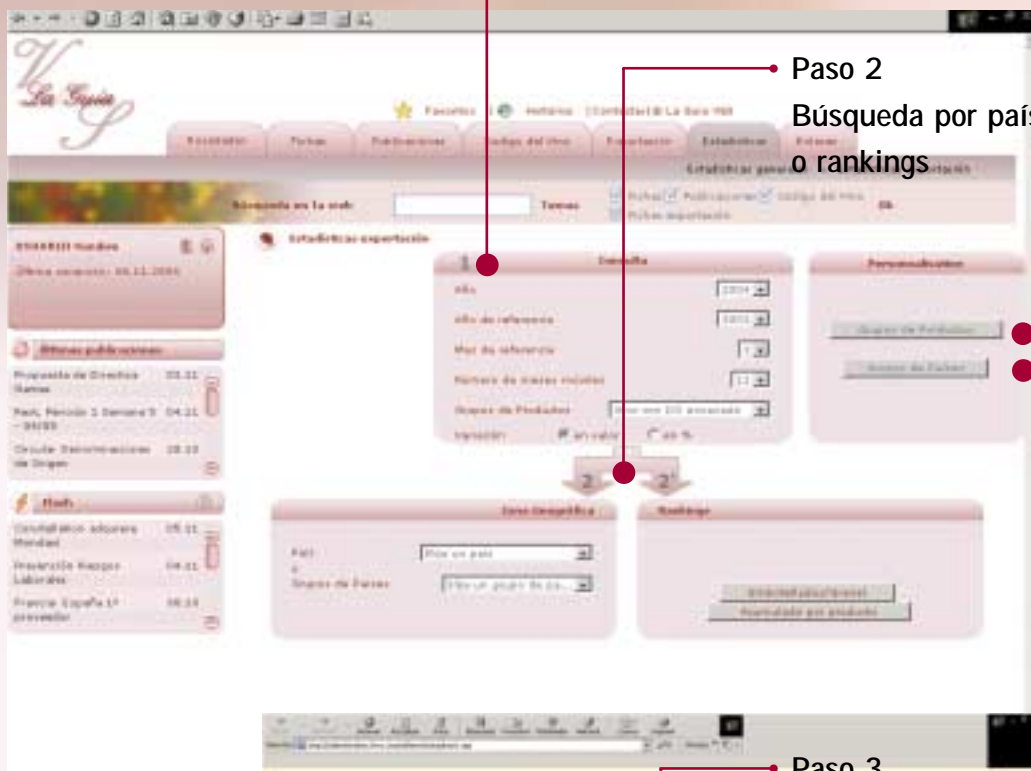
Paso 2
Búsqueda por país
o rankings

La Guía

Favoritos | Ayuda | Contactar | La Guía VdS

Escaparate | Fichas | Publicaciones | Código del Vino | Exportación | Estadísticas | Entrar

Estadísticas generales | Estadísticas exportación

Búsqueda en la web: | Temas | Fichas | Publicaciones | Código del Vino | Fichas exportación | Ok

USUARIO Nombre
Última conexión: 08.11.2004

Estadísticas exportación

1 Consulta
Año | 2004
Año de referencia | 2003
Mes de referencia | 7
Número de meses móviles | 12
Grupos de Productos | Vino con DO envasado
Variación | en valor | en %

Personalización
Grupos de Productos
Grupos de Países

Últimas publicaciones
Propuesta de Directiva Ramas | 05.11
Resl. Pensión 1 Semana 5 - 04/05 | 04.11
Circular Denominaciones de Origen | 28.10

Flash
Constitución adquirir Mondavi | 05.11
Prevención Riesgos Laborales | 04.11
Francia España 1º proveedor | 28.10

2 | 2

Zona Geográfica
País | Elija un país
o
Grupos de Países | Elija un grupo de pa...

Rankings
Acumulado países/General
Acumulado por producto

Paso 3